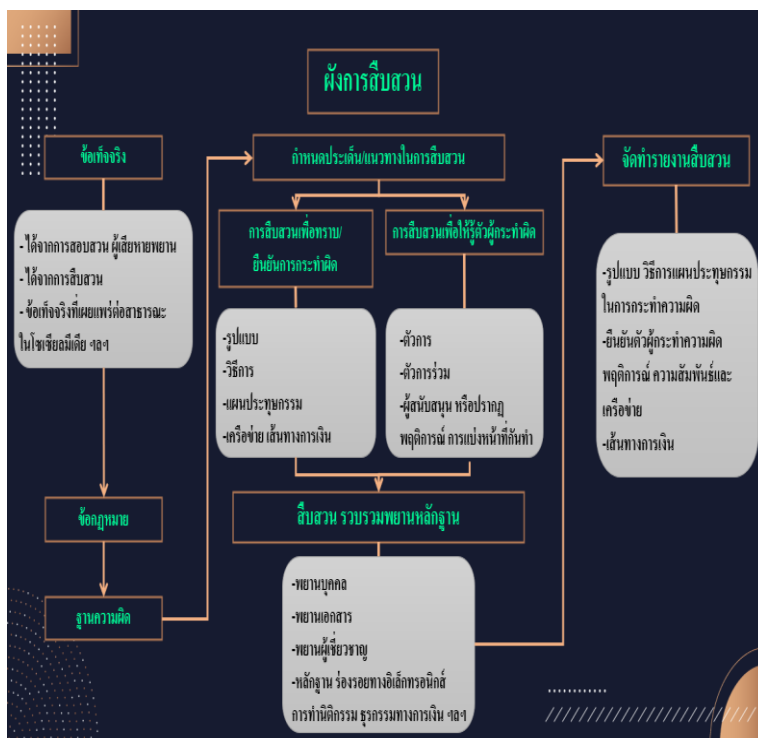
ผังการสืบสวน

ข้อเท็จจริง

-ได้จากการสอบสวน ผู้เสียหายพยาน
-ได้จากการสืบสวน
-ข้อเท็จจริงที่เผยแพร่ต่อสาธารณะ ในโซเชียลมีเดีย ฯลฯ

ข้อกฎหมาย

ฐานความผิด

กำหนดประเด็น/แนวทางในการสืบสวน

การสืบสวนเพื่อทราบ/ยืนยันการกระทำผิด

-รูปแบบ
-วิธีการ
-แผนประทุษกรรม
-เครือข่าย เส้นทางการเงิน

การสืบสวนเพื่อให้รู้ตัวผู้กระทำผิด

-ตัวการ
-ตัวการร่วม
-ผู้สนับสนุน หรือปรากฏพฤติการณ์ การแบ่งหน้าที่กันทำ

สืบสวน รวบรวมพยานหลักฐาน

-พยานบุคคล
-พยานเอกสาร
-พยานผู้เชี่ยวชาญ
-หลักฐาน ร่องรอยทางอิเล็กทรอนิกส์ การทำนิติกรรม ธุรกรรมทางการเงิน ฯลฯ

จัดทำรายงานสืบสวน

-รูปแบบ วิธีการแผนประทุษกรรม ในการกระทำความผิด
-ยืนยันตัวผู้กระทำความผิด พฤติการณ์ ความสัมพันธ์และเครือข่าย
-เส้นทางการเงิน